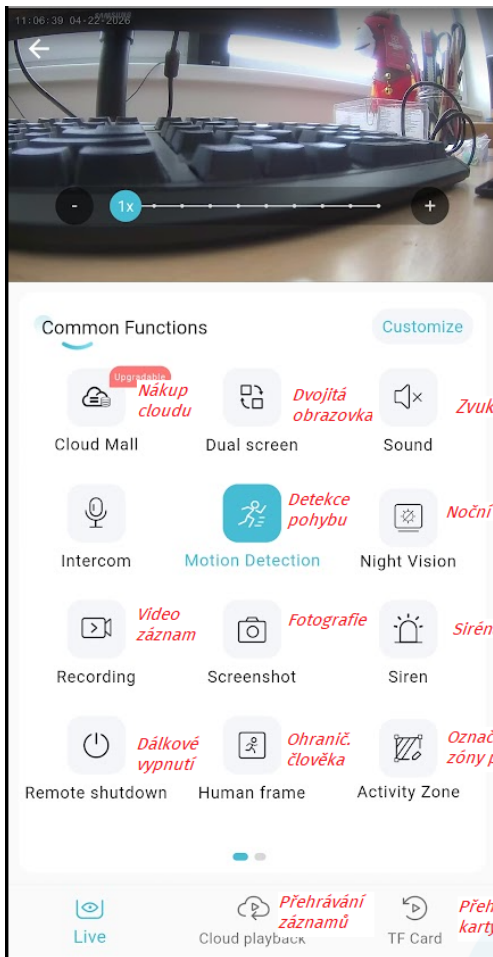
11:06:39 04-22-2026

SAMSUNG

-
1x
+

Common Functions
Customize

Upgradable
Nákup cloudu
Cloud Mall

Dvojitá obrazovka
Dual screen

Zvuk
Sound

Intercom

Detekce pohybu
Motion Detection

Noční
Night Vision

Video záznam
Recording

Fotografie
Screenshot

Sirén
Siren

Dálkové vypnutí
Remote shutdown

Ohranič. člověka
Human frame

Označ zóny p
Activity Zone

Live

Přehrávání záznamů
Cloud playback

Přeh karty
TF Card